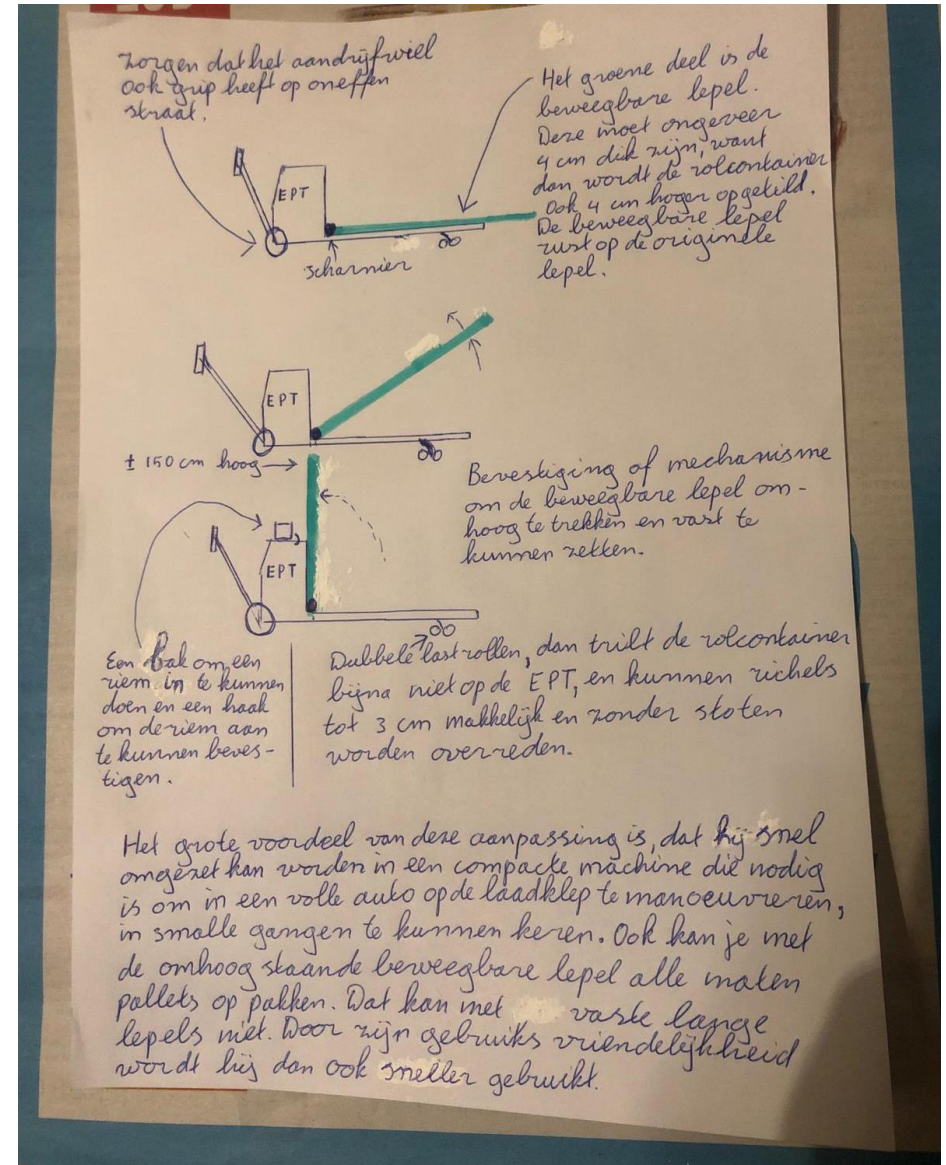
Zorgen dat het aandrijfwiel ook grip heeft op oneffen straat.

Het groene deel is de beweegbare lepel. Deze moet ongeveer 4 cm dik zijn, want dan wordt de rolcontainer ook 4 cm hoger opgetild. De beweegbare lepel rust op de originele lepel.

EPT

scharnier

EPT

± 150 cm hoog

EPT

Bevestiging of mechanisme om de beweegbare lepel omhoog te trekken en vast te kunnen zetten.

Een bak om een riem in te kunnen doen en een haak om de riem aan te kunnen bevestigen.

Dubbele last-rollen, dan trilt de rolcontainer bijna niet op de EPT, en kunnen richels tot 3 cm makkelijk en zonder stoten worden overreden.

Het grote voordeel van deze aanpassing is, dat hij snel omgezet kan worden in een compacte machine die nodig is om in een volle auto op de laadklep te manoeuvreren, in smalle gangen te kunnen keren. Ook kan je met de omhoog staande beweegbare lepel alle maten pallets op pakken. Dat kan met vaste lange lepels niet. Door zijn gebruiks vriendelijkheid wordt hij dan ook sneller gebruikt.